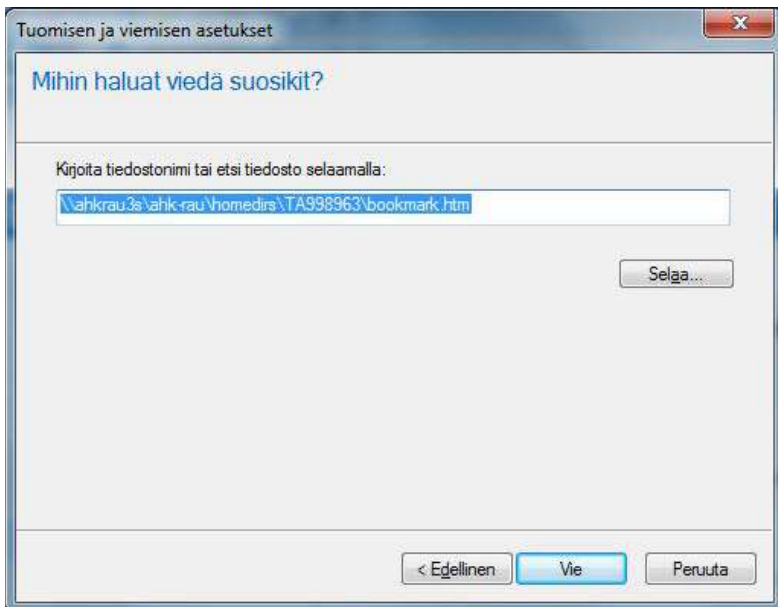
Tuomisen ja viemisen asetukset

Mihin haluat viedä suosikit?

Kirjoita tiedostonimi tai etsi tiedosto selaamalla:

\\ahkrau3s\ahk-rau\homedirs\TA998963\bookmark.htm

Selaa...

< Edellinen

Vie

Peruuta